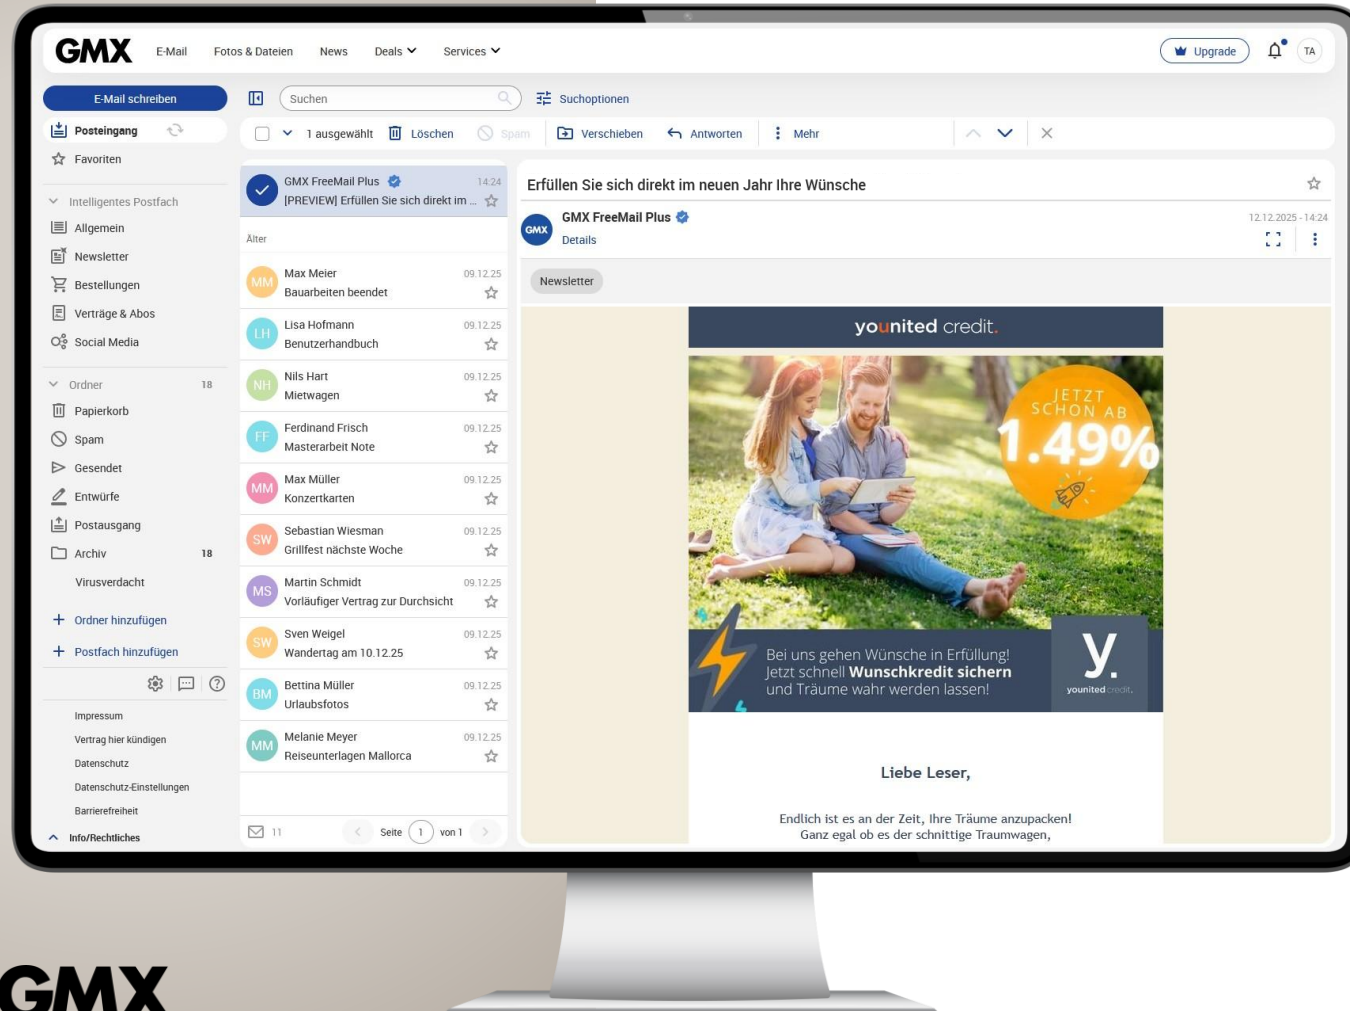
GMX E-Mail Fotos & Dateien News Deals Services

Upgrade TA

E-Mail schreiben

Suchen

Suchoptionen

Posteingang

Favoriten

Intelligentes Postfach

Allgemein

Newsletter

Bestellungen

Verträge & Abos

Social Media

Ordner 18

Papierkorb

Spam

Gesendet

Entwürfe

Postausgang

Archiv 18

Virusverdacht

Ordner hinzufügen

Postfach hinzufügen

Impressum

Vertrag hier kündigen

Datenschutz

Datenschutz-Einstellungen

Barrierefreiheit

Info/Rechtliches

1 ausgewählt Löschen Spam Verschieben Antworten Mehr

GMX FreeMail Plus 14:24
[PREVIEW] Erfüllen Sie sich direkt im ...

Älter

MM Max Meier 09.12.25
Bauarbeiten beendet

LH Lisa Hofmann 09.12.25
Benutzerhandbuch

NH Nils Hart 09.12.25
Mietwagen

FF Ferdinand Frisch 09.12.25
Masterarbeit Note

MM Max Müller 09.12.25
Konzertkarten

SW Sebastian Wiesman 09.12.25
Grillfest nächste Woche

MS Martin Schmidt 09.12.25
Vorläufiger Vertrag zur Durchsicht

SW Sven Weigel 09.12.25
Wandertag am 10.12.25

BM Bettina Müller 09.12.25
Urlaubsfotos

MM Melanie Meyer 09.12.25
Reiseunterlagen Mallorca

11 Seite 1 von 1

Erfüllen Sie sich direkt im neuen Jahr Ihre Wünsche

GMX FreeMail Plus
Details

12.12.2025 - 14:24

Newsletter

younited credit.

JETZT SCHON AB 1.49%

Bei uns gehen Wünsche in Erfüllung! Jetzt schnell Wunschkredit sichern und Träume wahr werden lassen!

y. younited credit.

Liebe Leser,

Endlich ist es an der Zeit, Ihre Träume anzupacken!
Ganz egal ob es der schnittige Traumwagen,

GMX